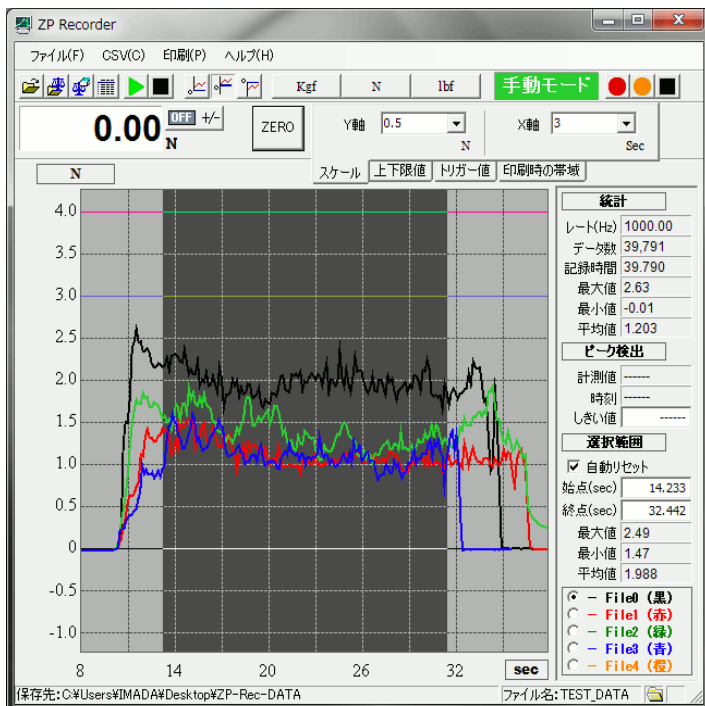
ZP Recorder

ファイル(F) CSV(C) 印刷(P) ヘルプ(H)

Kgf N lbf 手動モード

0.00 N OFF +/-

ZERO

Y軸 0.5 N

X軸 3 Sec

スケール 上下限値 トリガー値 印刷時の帯域

N

4.0
3.5
3.0
2.5
2.0
1.5
1.0
0.5
0
-0.5
-1.0

8 14 20 26 32 sec

統計

| レート(Hz) | 1000.00 |
|---|---|
| データ数 | 39,791 |
| 記録時間 | 39.790 |
| 最大値 | 2.63 |
| 最小値 | -0.01 |
| 平均値 | 1.203 |

ピーク検出

| 計測値 | ------ |
|---|---|
| 時刻 | ------ |
| しきい値 | ------ |

選択範囲

自動リセット

| 始点(sec) | 14.233 |
|---|---|
| 終点(sec) | 32.442 |
| 最大値 | 2.49 |
| 最小値 | 1.47 |
| 平均値 | 1.988 |

File0 (黒)
File1 (赤)
File2 (緑)
File3 (青)
File4 (橙)

保存先:C:¥Users¥IMADA¥Desktop¥ZP-Rec-DATA

ファイル名:TEST_DATA